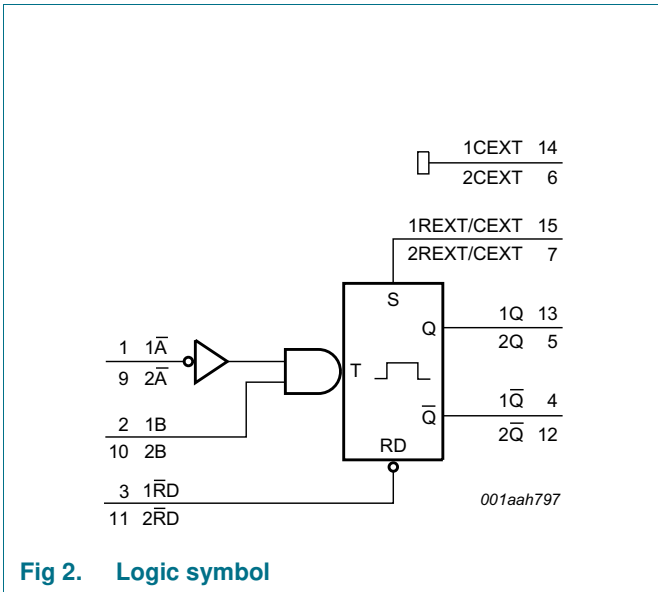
1CEXT 14
2CEXT 6

1REXT/CEXT 15
2REXT/CEXT 7

S
Q
T
$\overline{Q}$
RD

1 $1\overline{A}$
9 $2\overline{A}$

2 1B
10 2B

3 $1\overline{R}D$
11 $2\overline{R}D$

1Q 13
2Q 5

$1\overline{Q}$ 4
$2\overline{Q}$ 12

001aah797

Fig 2. Logic symbol